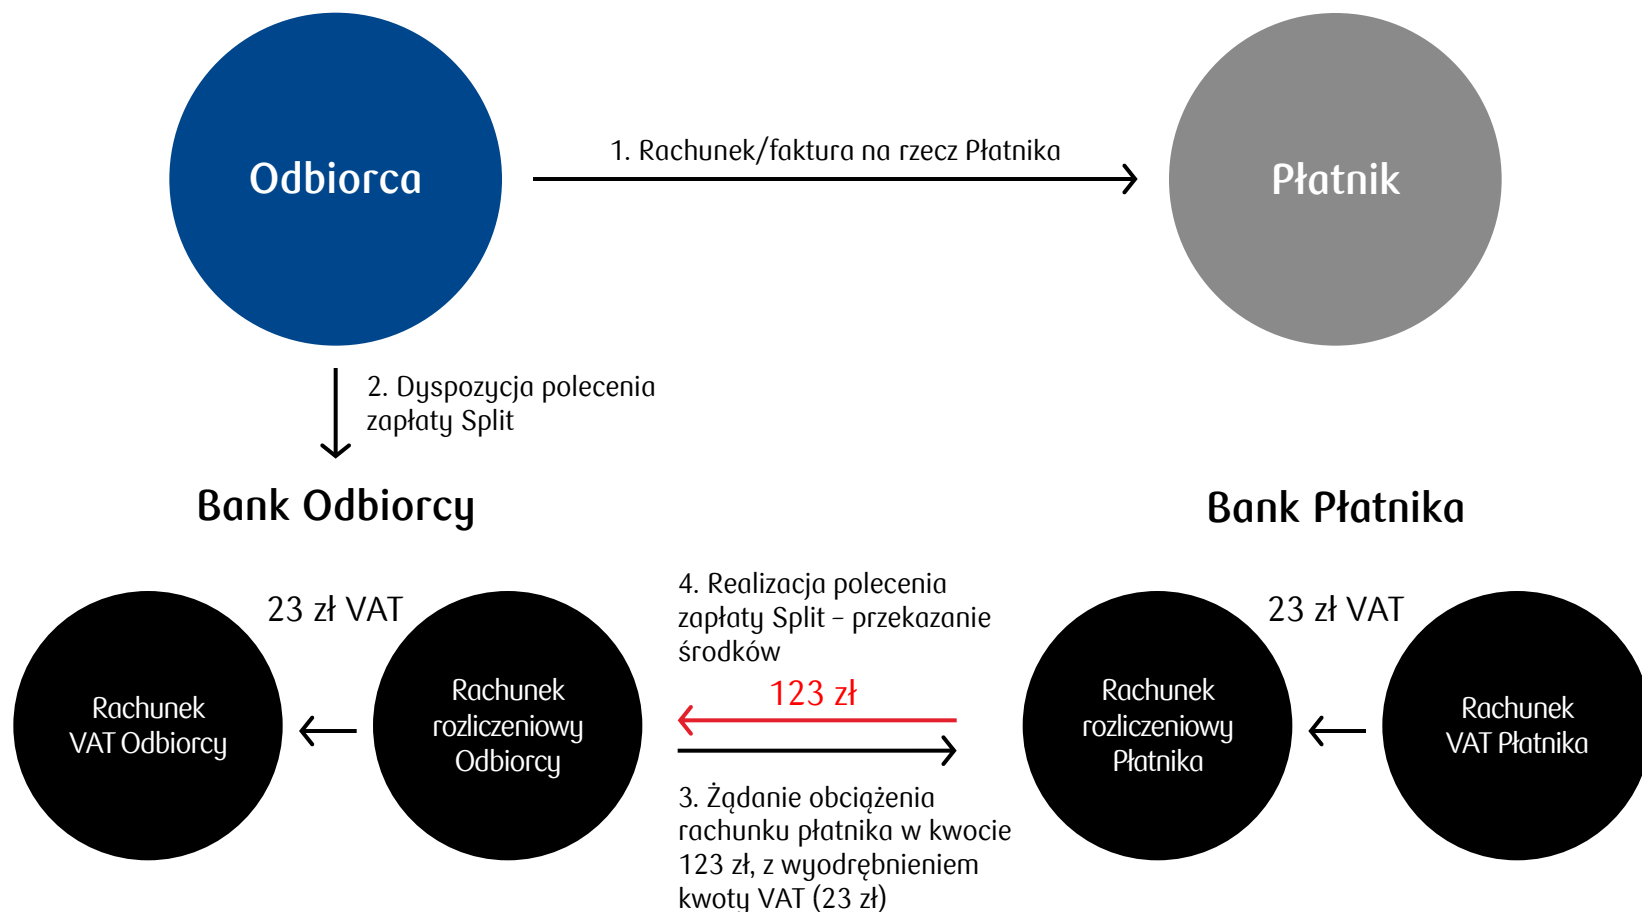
Odbiorca

1. Rachunek/faktura na rzecz Płatnika

Płatnik

2. Dyspozycja polecenia zapłaty Split

Bank Odbiorcy

Bank Płatnika

Rachunek VAT Odbiorcy

23 zł VAT

Rachunek rozliczeniowy Odbiorcy

4. Realizacja polecenia zapłaty Split – przekazanie środków

123 zł

3. Żądanie obciążenia rachunku płatnika w kwocie 123 zł, z wyodrębnieniem kwoty VAT (23 zł)

Rachunek rozliczeniowy Płatnika

23 zł VAT

Rachunek VAT Płatnika